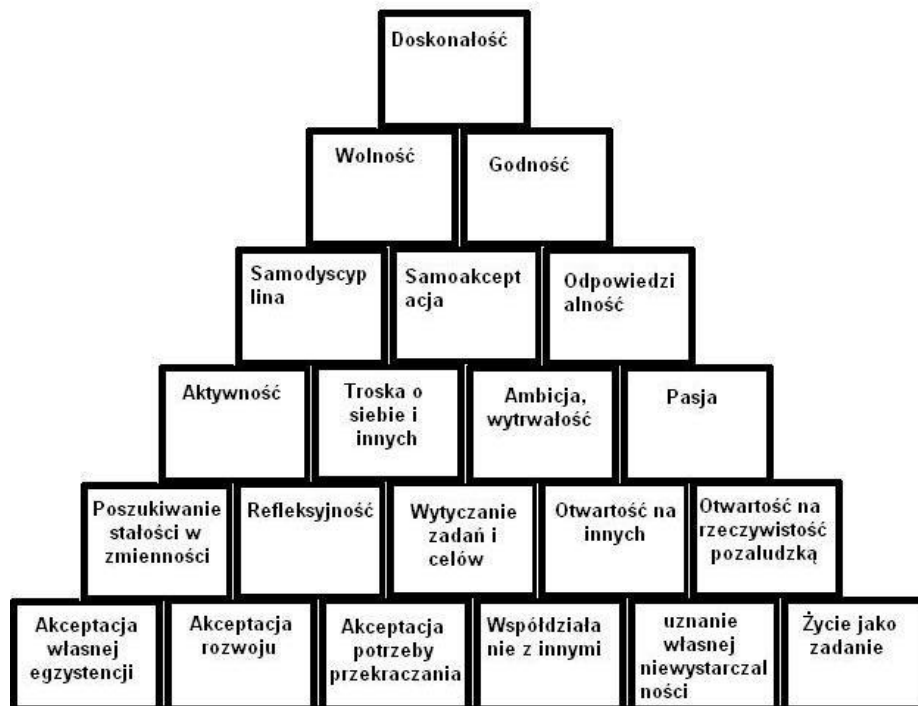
Doskonałość

Wolność

Godność

Samodyscyplina

Samoakceptacja

Odpowiedzialność

Aktywność

Troska o siebie i innych

Ambicja, wytrwałość

Pasja

Poszukiwanie stałości w zmienności

Refleksyjność

Wytyczanie zadań i celów

Otwartość na innych

Otwartość na rzeczywistość pozaludzką

Akceptacja własnej egzystencji

Akceptacja rozwoju

Akceptacja potrzeby przekraczania

Współdziałanie z innymi

uznanie własnej niewystarczalności

Życie jako zadanie